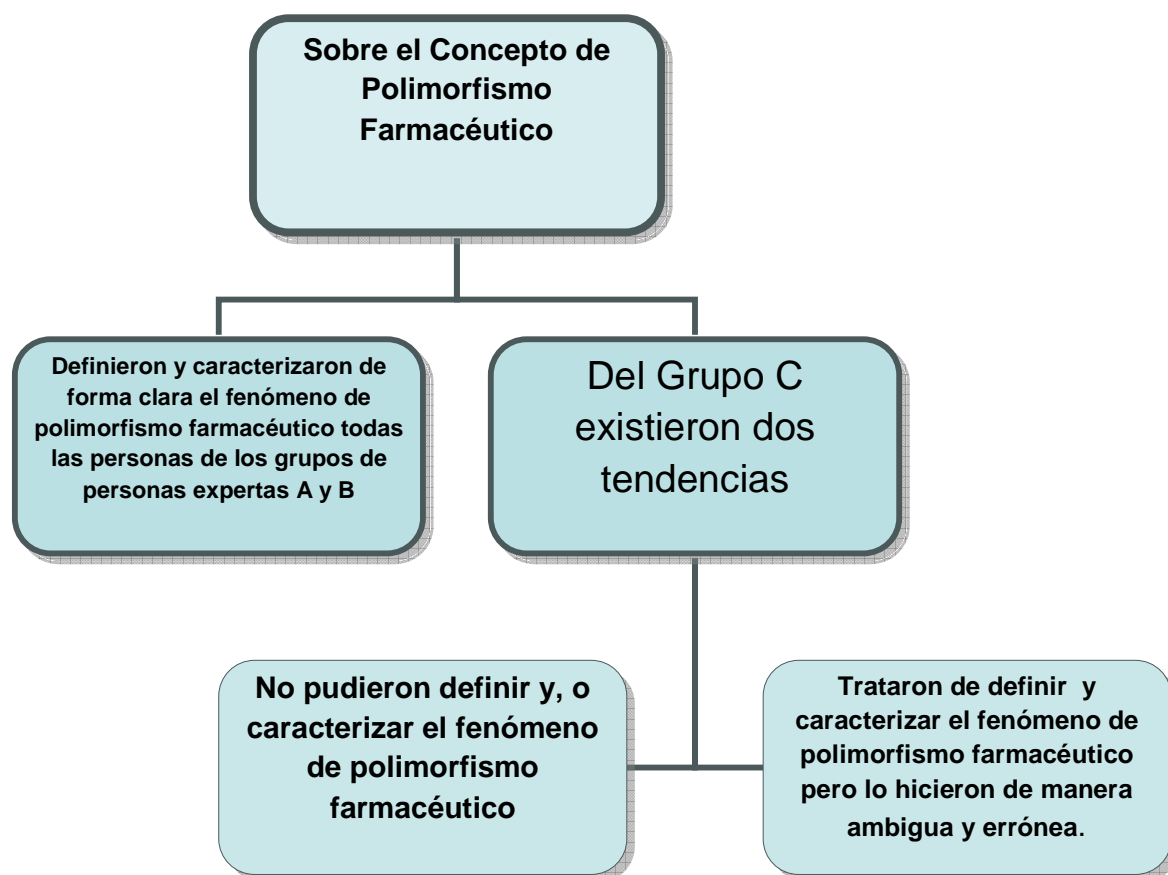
Sobre el Concepto de Polimorfismo Farmacéutico

Definieron y caracterizaron de forma clara el fenómeno de polimorfismo farmacéutico todas las personas de los grupos de personas expertas A y B

Del Grupo C existieron dos tendencias

No pudieron definir y, o caracterizar el fenómeno de polimorfismo farmacéutico

Trataron de definir y caracterizar el fenómeno de polimorfismo farmacéutico pero lo hicieron de manera ambigua y errónea.